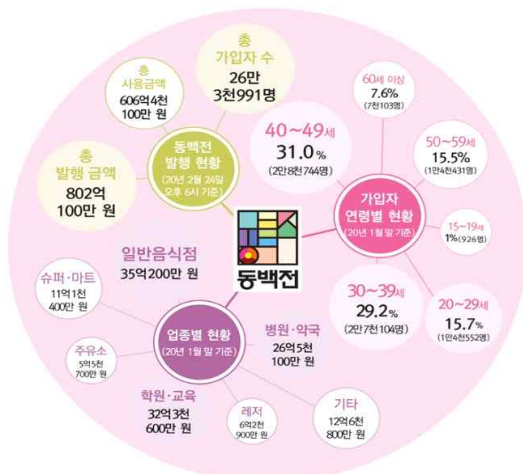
총
가입자 수
26만
3천991명

총
사용금액
606억4천
100만 원

총
발행 금액
802억
100만 원

동백전
발행 현황
(20년 2월 24일 오후 6시 기준)

40~49세
31.0%
(2만8천744명)

60세 이상
7.6%
(7천103명)

50~59세
15.5%
(1만4천431명)

가입자
연령별 현황
(20년 1월 말 기준)

15~19세
1%(926명)

30~39세
29.2%
(2만7천104명)

20~29세
15.7%
(1만4천552명)

동백전

일반음식점
35억200만 원

슈퍼·마트
11억1천
400만 원

주유소
5억5천
700만 원

업종별 현황
(20년 1월 말 기준)

병원·약국
26억5천
100만 원

학원·교육
32억3천
600만 원

레저
6억2천
900만 원

기타
12억6천
800만 원